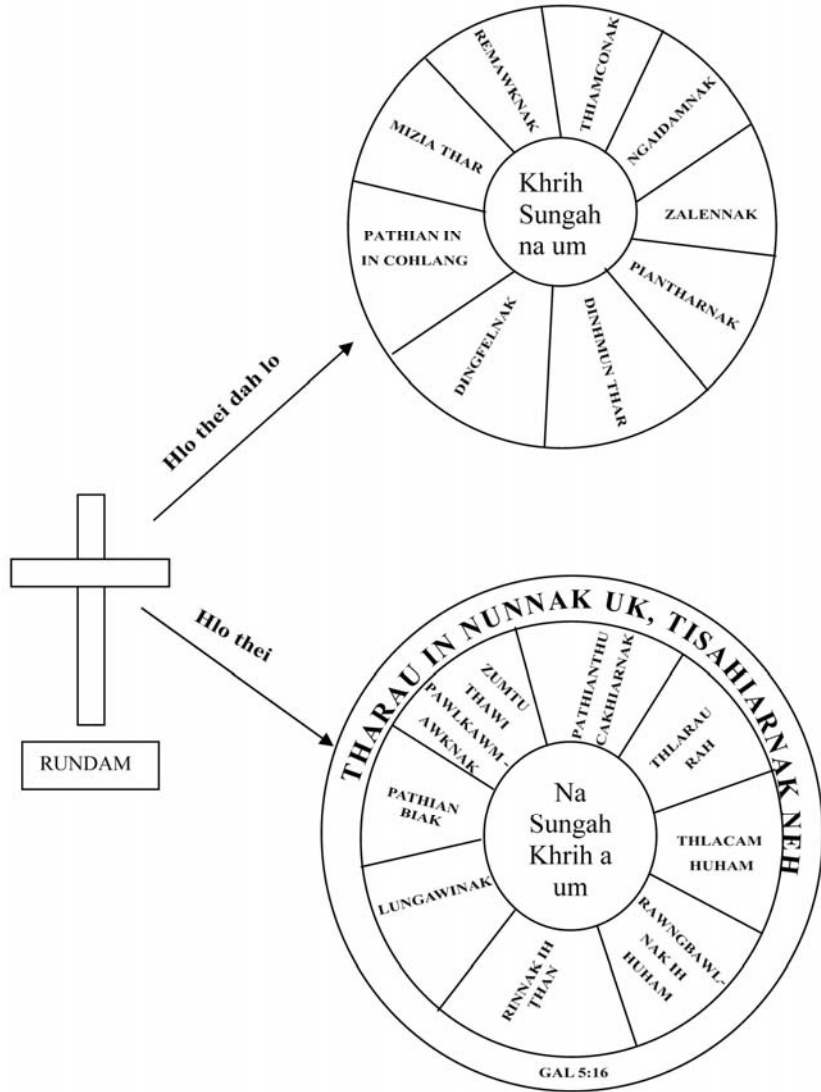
REMAWKNAK

THAMCONAK

NGAIDAMNAK

MIZIA THAR

ZALENNAK

Khrih Sungah na um

PATHIAN IN IN COHLANG

PIANTHARNAK

DINGFELNAK

DINHMUN THAR

Hlo thei dah lo

RUNDAM

Hlo thei

THARAU IN NUNNAK UK, TISAHIARNAK NEH

ZUMTU THAWI PAWLKAWM-AWKNAK

PATHIANTHU CAKHIARNAK

THLARAU RAH

PATHIAN BIAK

Na Sungah Khrih a um

THLACAM HUHAM

LUNGAWINAK

RAWNGBAWL-NAK IH HUHAM

RINNAK IH THAN

GAL 5:16